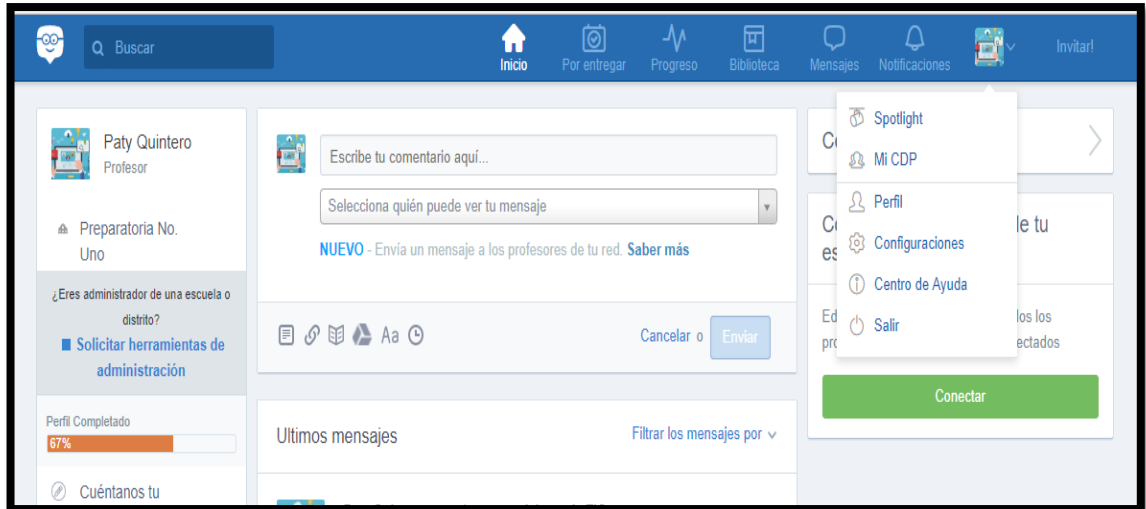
Buscar

Inicio Por entregar Progreso Biblioteca Mensajes Notificaciones Invitar!

Paty Quintero
Profesor

Preparatoria No. Uno

¿Eres administrador de una escuela o distrito?
Solicitar herramientas de administración

Perfil Completado
67%

Cuéntanos tu

Escribe tu comentario aquí...

Selecciona quién puede ver tu mensaje

NUEVO - Envía un mensaje a los profesores de tu red. Saber más

Aa

Cancelar o Enviar

Ultimos mensajes

Filtrar los mensajes por

Co

Co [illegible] le tu es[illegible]

Ed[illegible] los los pro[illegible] ectados

Conectar

Spotlight
Mi CDP
Perfil
Configuraciones
Centro de Ayuda
Salir